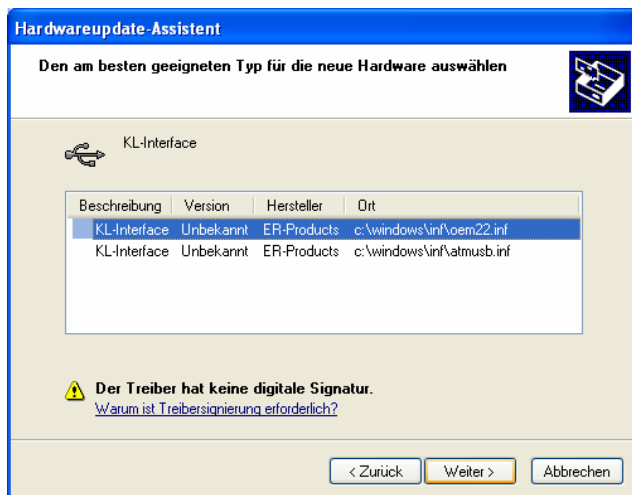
Hardwareupdate-Assistent

Den am besten geeigneten Typ für die neue Hardware auswählen

KL-Interface

| Beschreibung | Version | Hersteller | Ort |
|---|---|---|---|
| KL-Interface | Unbekannt | ER-Products | c:\windows\inf\oem22.inf |
| KL-Interface | Unbekannt | ER-Products | c:\windows\inf\atmusb.inf |

Der Treiber hat keine digitale Signatur.
Warum ist Treibersignierung erforderlich?

< Zurück   Weiter >   Abbrechen